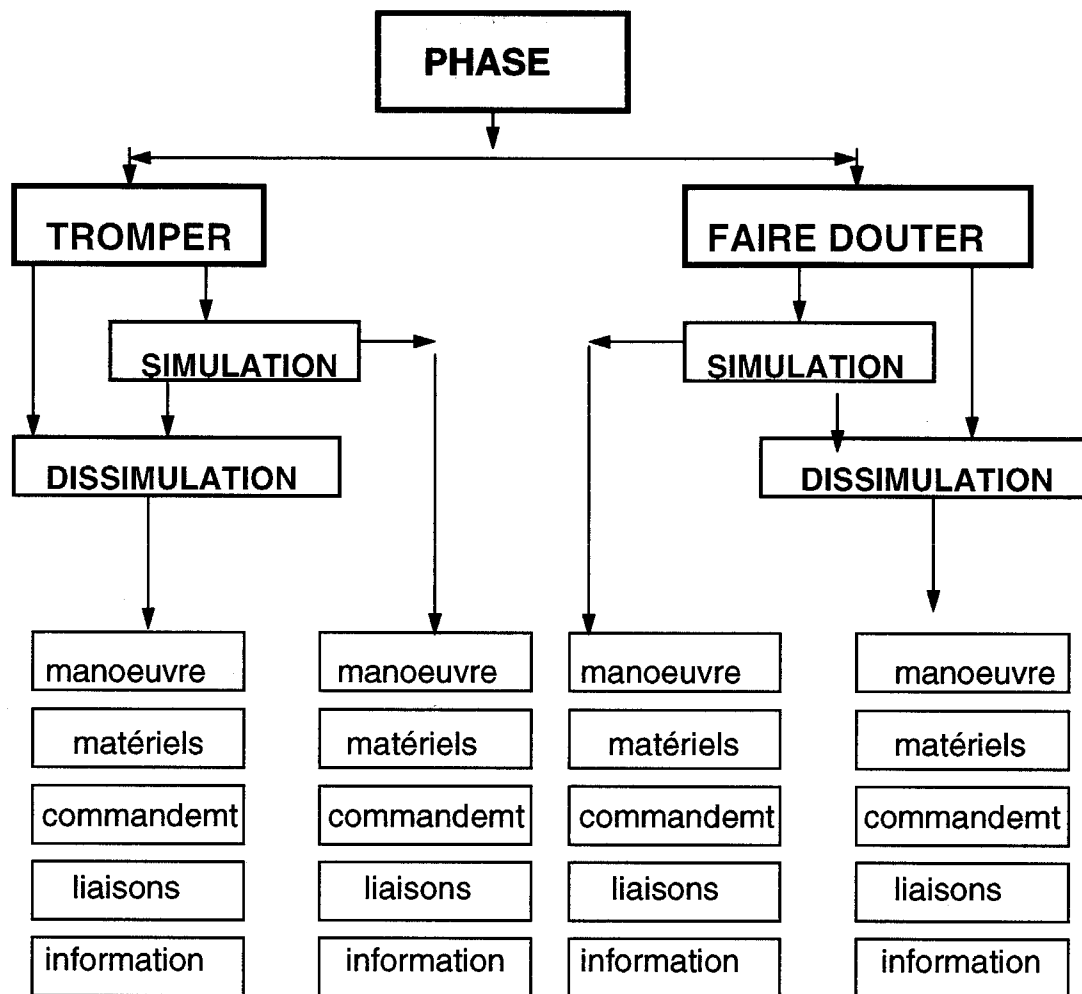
PHASE

TROMPER

SIMULATION

DISSIMULATION

FAIRE DOUTER

SIMULATION

DISSIMULATION

manoeuvre
matériels
commandemt
liaisons
information

manoeuvre
matériels
commandemt
liaisons
information

manoeuvre
matériels
commandemt
liaisons
information

manoeuvre
matériels
commandemt
liaisons
information